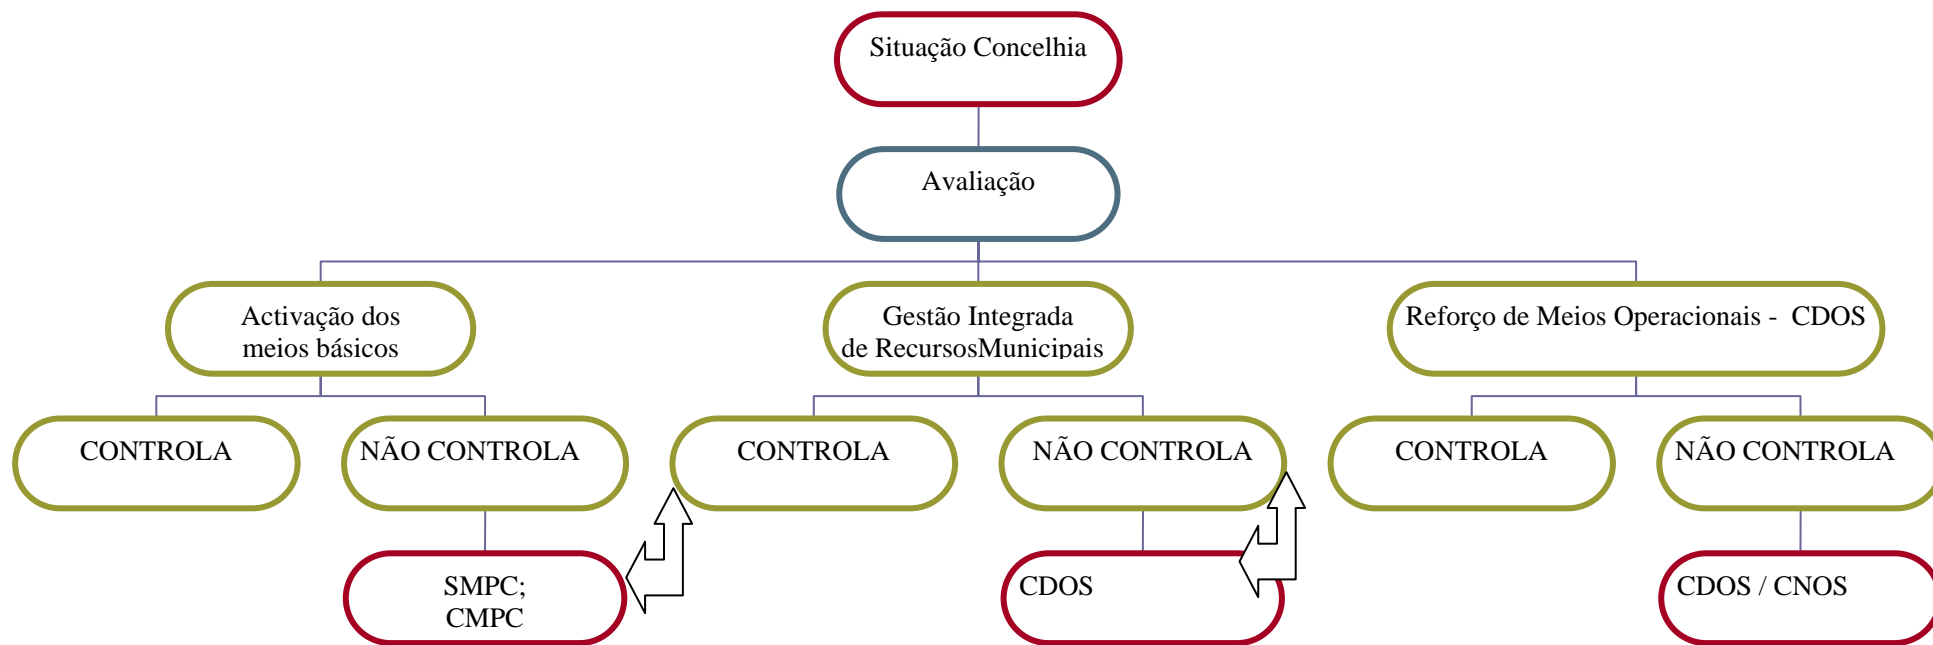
Situação Concelhia

Avaliação

Activação dos meios básicos

Gestão Integrada de RecursosMunicipais

Reforço de Meios Operacionais - CDOS

CONTROLA

NÃO CONTROLA

CONTROLA

NÃO CONTROLA

CONTROLA

NÃO CONTROLA

SMPC; CMPC

CDOS

CDOS / CNOS